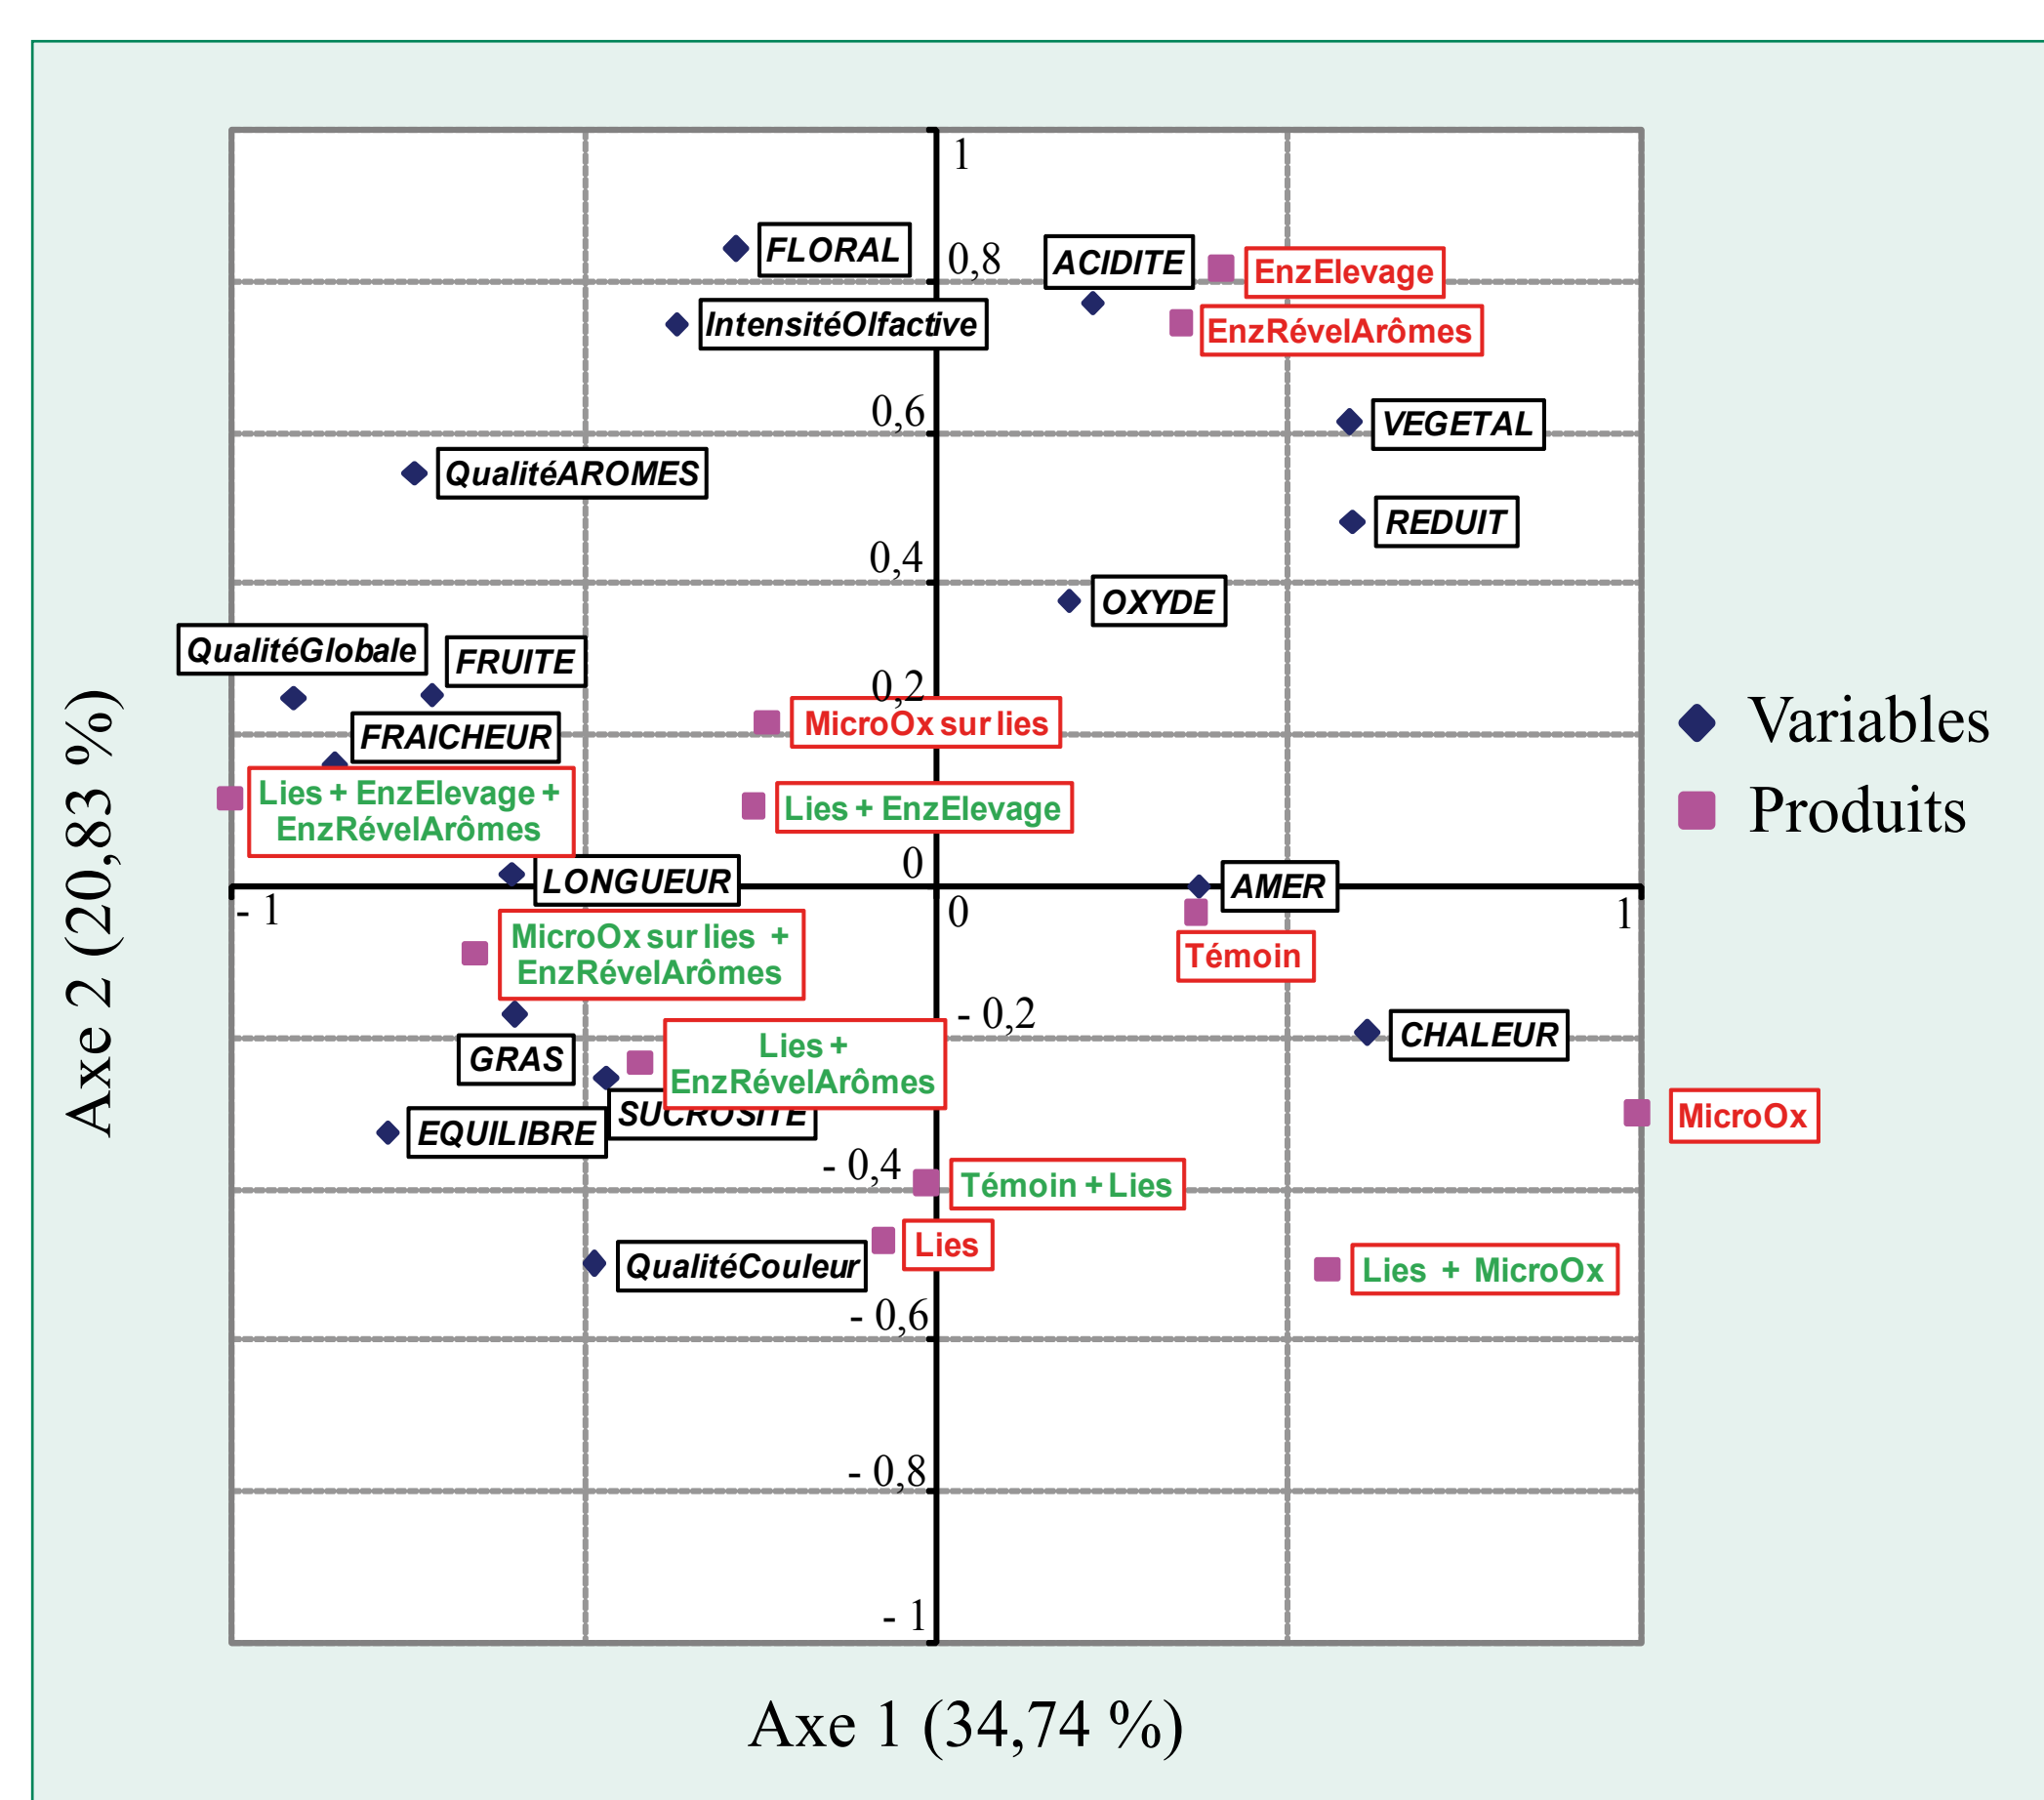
1
FLORAL
0,8
ACIDITE
EnzElevage
IntensitéOlfactive
EnzRévelArômes
0,6
VEGETAL
QualitéAROMES
REDUIT
0,4
OXYDE
QualitéGlobale
FRUITE
0,2
MicroOx sur lies
FRAICHEUR
Lies + EnzElevage + EnzRévelArômes
Lies + EnzElevage
0
LONGUEUR
AMER
- 1
0
1
MicroOx sur lies + EnzRévelArômes
Témoin
- 0,2
CHALEUR
GRAS
Lies + EnzRévelArômes
SUCROSITE
MicroOx
EQUILIBRE
- 0,4
Témoin + Lies
Lies
QualitéCouleur
Lies + MicroOx
- 0,6
- 0,8
- 1
Variables
Produits
Axe 2 (20,83 %)
Axe 1 (34,74 %)